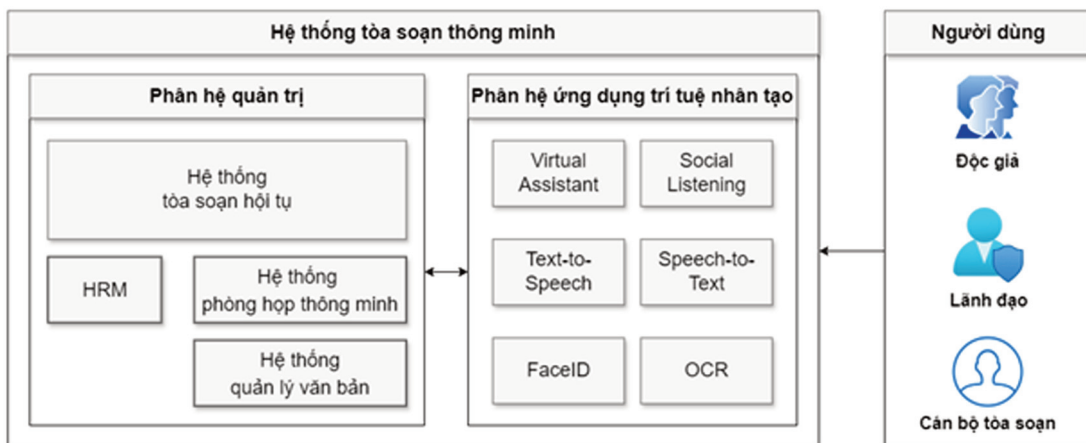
Hệ thống tòa soạn thông minh

Phân hệ quản trị

Hệ thống tòa soạn hội tụ

HRM

Hệ thống phòng họp thông minh

Hệ thống quản lý văn bản

Phân hệ ứng dụng trí tuệ nhân tạo

Virtual Assistant

Social Listening

Text-to-Speech

Speech-to-Text

FaceID

OCR

Người dùng

Độc giả

Lãnh đạo

Cán bộ tòa soạn